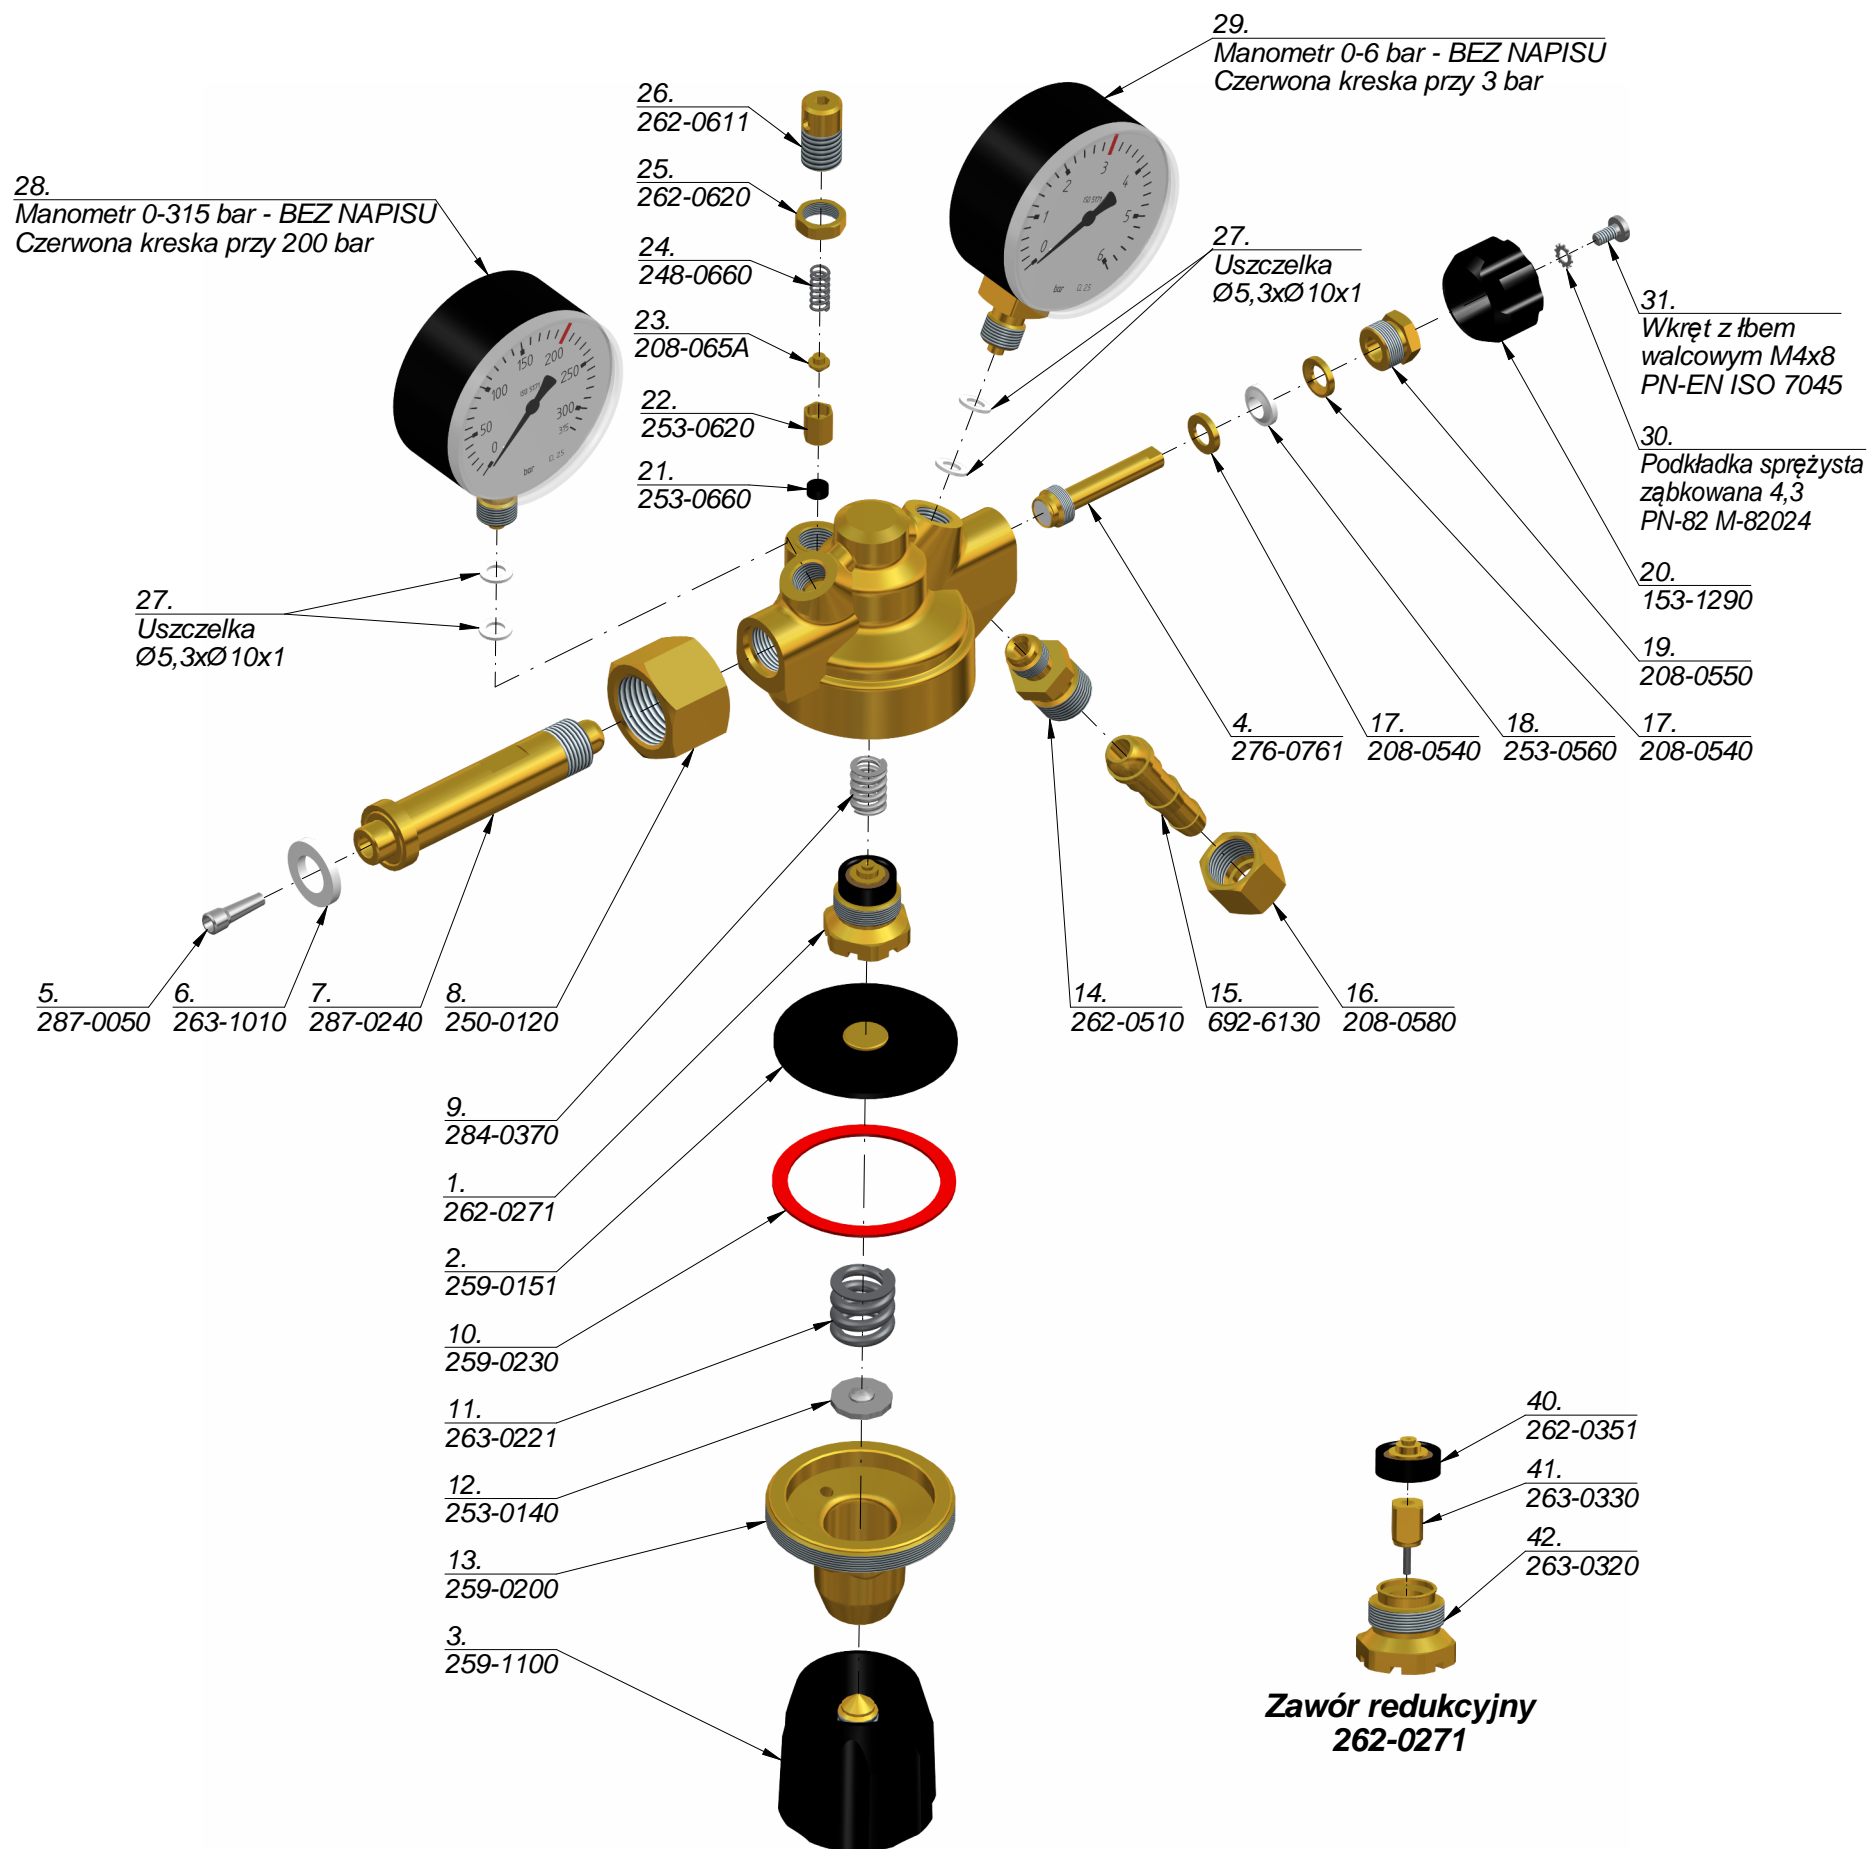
29.
Manometr 0-6 bar - BEZ NAPISU
Czerwona kreska przy 3 bar

26.
262-0611

25.
262-0620

24.
248-0660

23.
208-065A

22.
253-0620

21.
253-0660

28.
Manometr 0-315 bar - BEZ NAPISU
Czerwona kreska przy 200 bar

27.
Uszczelka
Ø5,3xØ10x1

31.
Wkręt z łbem walcowym M4x8
PN-EN ISO 7045

30.
Podkładka sprężysta ząbkowana 4,3
PN-82 M-82024

20.
153-1290

19.
208-0550

27.
Uszczelka
Ø5,3xØ10x1

4.
276-0761

17.
208-0540

18.
253-0560

17.
208-0540

5.
287-0050

6.
263-1010

7.
287-0240

8.
250-0120

14.
262-0510

15.
692-6130

16.
208-0580

9.
284-0370

1.
262-0271

2.
259-0151

10.
259-0230

11.
263-0221

12.
253-0140

13.
259-0200

3.
259-1100

40.
262-0351

41.
263-0330

42.
263-0320

Zawór redukcyjny
262-0271